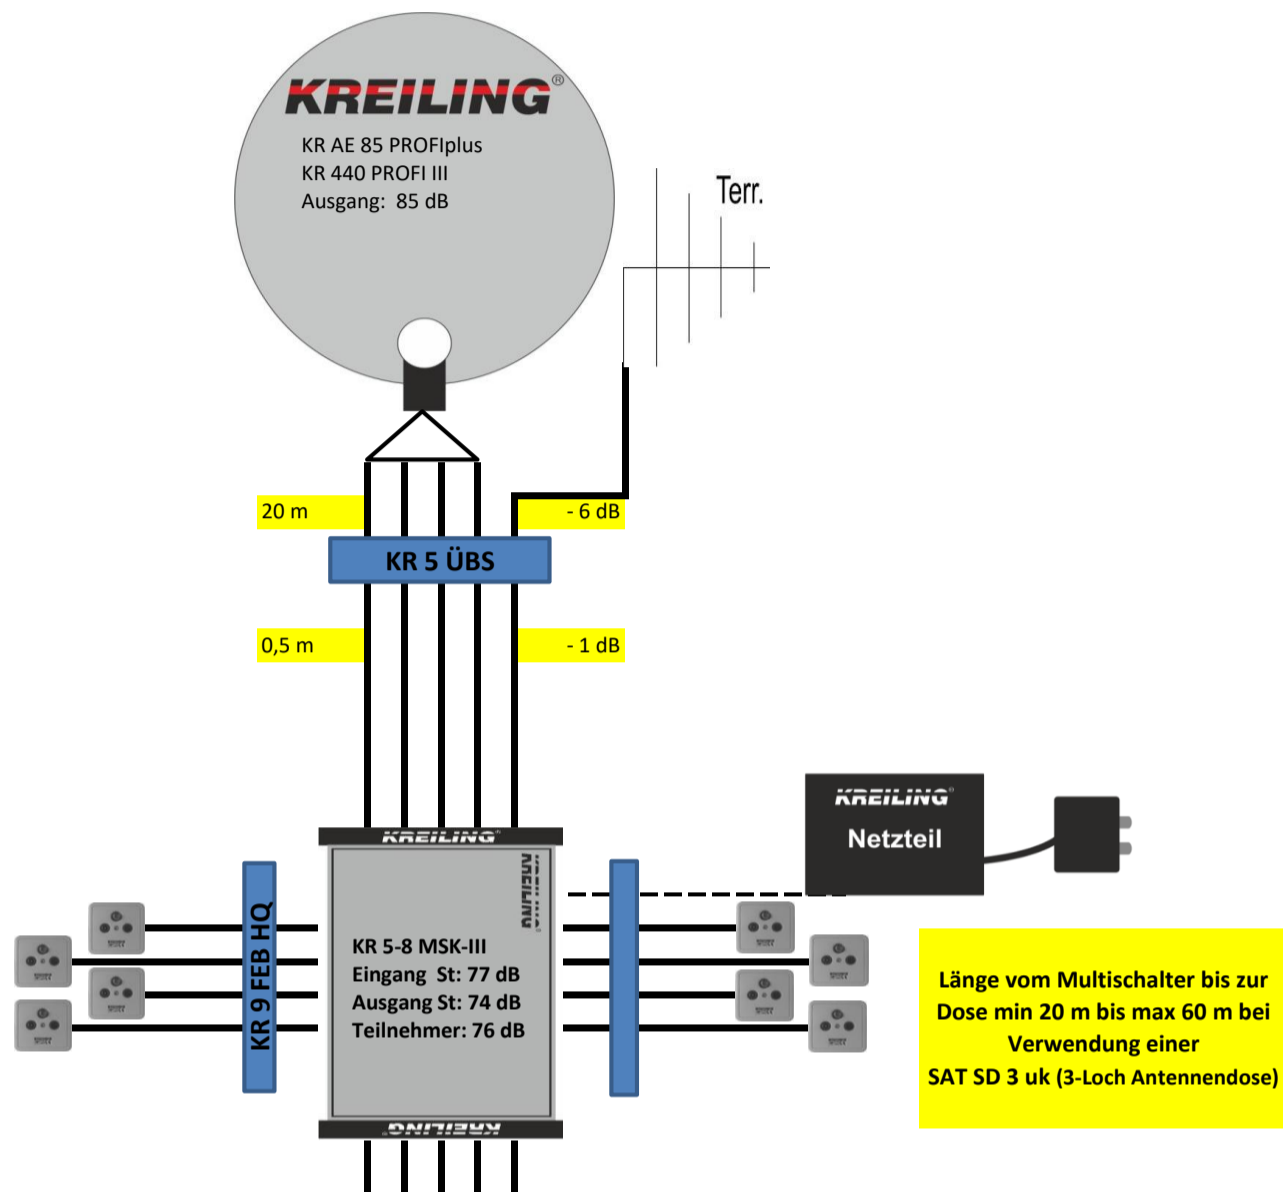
KREILING®

KR AE 85 PROFIplus
KR 440 PROFI III
Ausgang: 85 dB

Terr.

20 m

- 6 dB

KR 5 ÜBS

0,5 m

- 1 dB

KREILING®

Netzteil

KREILING

KREILING

KR 9 FEB HQ

KR 5-8 MSK-III
Eingang St: 77 dB
Ausgang St: 74 dB
Teilnehmer: 76 dB

KREILING

Länge vom Multischalter bis zur Dose min 20 m bis max 60 m bei Verwendung einer SAT SD 3 uk (3-Loch Antennendose)